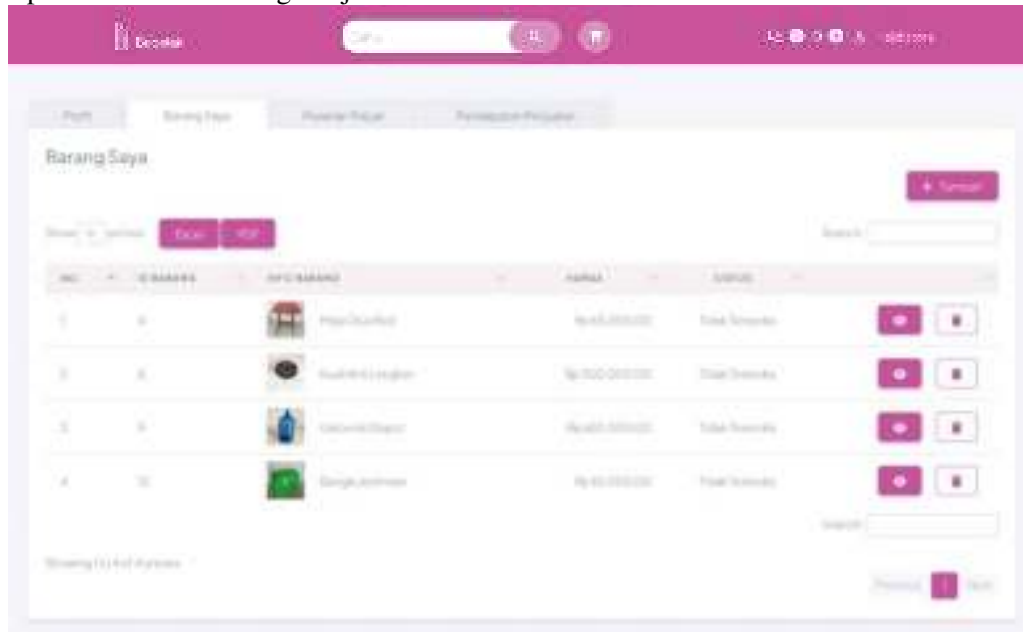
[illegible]

Cari...

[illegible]

Profil | Barang Saya | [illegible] | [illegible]

Barang Saya

+ Tambah

Show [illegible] entries Excel PDF

Search:

| NO. | ID BARANG | INFO BARANG | HARGA | STATUS | |
|---|---|---|---|---|---|
| 1 | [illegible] | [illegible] | Rp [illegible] | Tidak Tersedia | |
| 2 | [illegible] | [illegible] | Rp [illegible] | Tidak Tersedia | |
| 3 | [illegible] | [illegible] | Rp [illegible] | Tidak Tersedia | |
| 4 | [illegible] | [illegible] | Rp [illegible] | Tidak Tersedia | |

Search:

Showing 1 to 4 of 4 entries

Previous 1 Next